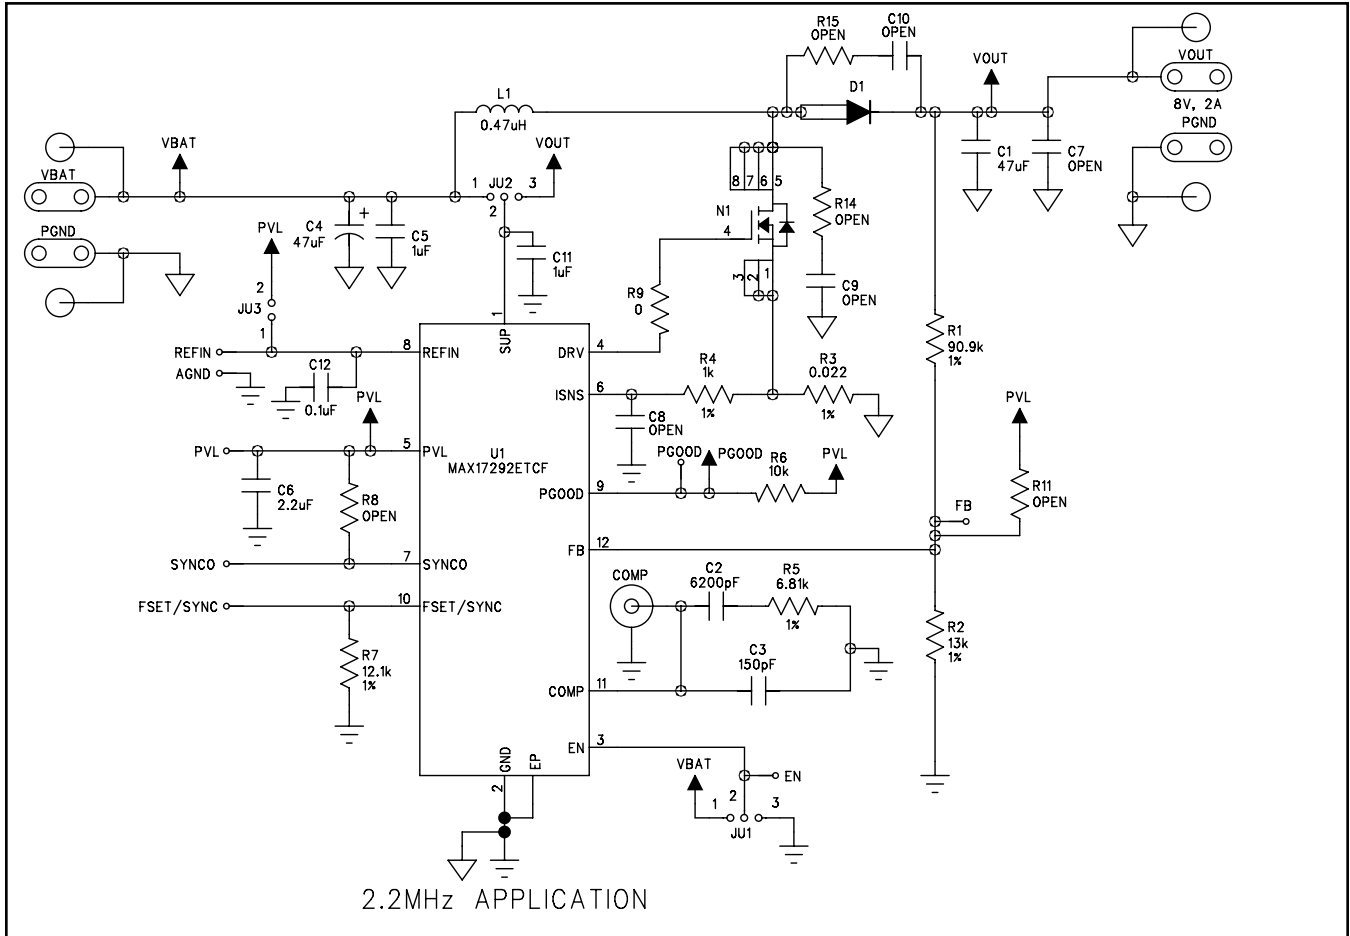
R15
OPEN
C10
OPEN
VOUT
VOUT
8V, 2A
PGND
L1
0.47uH
D1
VBAT
VOUT
C1
47uF
C7
OPEN
VBAT
1
JU2
3
2
8 7 6 5
R14
OPEN
PGND
PVL
C4
47uF
+
C5
1uF
N1
4
C11
1uF
2
JU3
1
3 2 1
C9
OPEN
R9
0
1
SUP
R1
90.9k
1%
REFIN
8
REFIN
DRV
4
AGND
C12
0.1uF
R4
1k
R3
0.022
PVL
ISNS
6
1%
1%
C8
OPEN
PVL
PVL
5
PVL
U1
MAX17292ETCF
PGOOD
PGOOD
R6
10k
PVL
C6
2.2uF
R8
OPEN
PGOOD
9
R11
OPEN
FB
FB
12
SYNCO
7
SYNCO
COMP
C2
6200pF
R5
6.81k
1%
FSET/SYNC
10
FSET/SYNC
R2
13k
1%
C3
150pF
R7
12.1k
1%
COMP
11
EN
3
GND
EP
VBAT
EN
2
1
2
3
JU1
2.2MHz APPLICATION